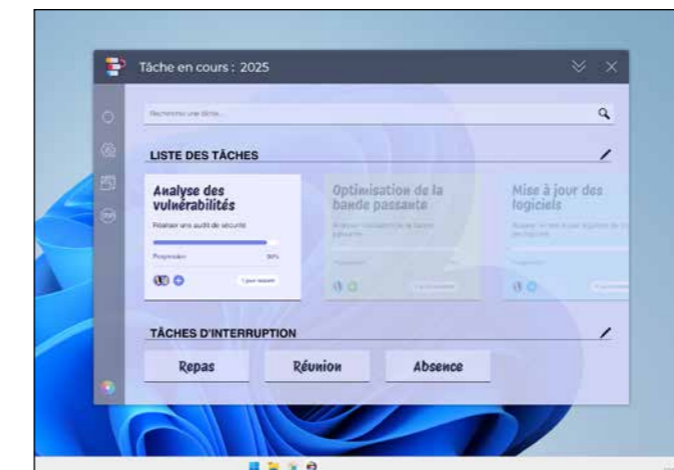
Tâche en cours : 2025

Recherche une tâche...

LISTE DES TÂCHES

Analyse des vulnérabilités

Réaliser un audit de sécurité

Progression 80%

1 jour restant

Optimisation de la bande passante

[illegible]

Mise à jour des logiciels

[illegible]

TÂCHES D'INTERRUPTION

Repas

Réunion

Absence